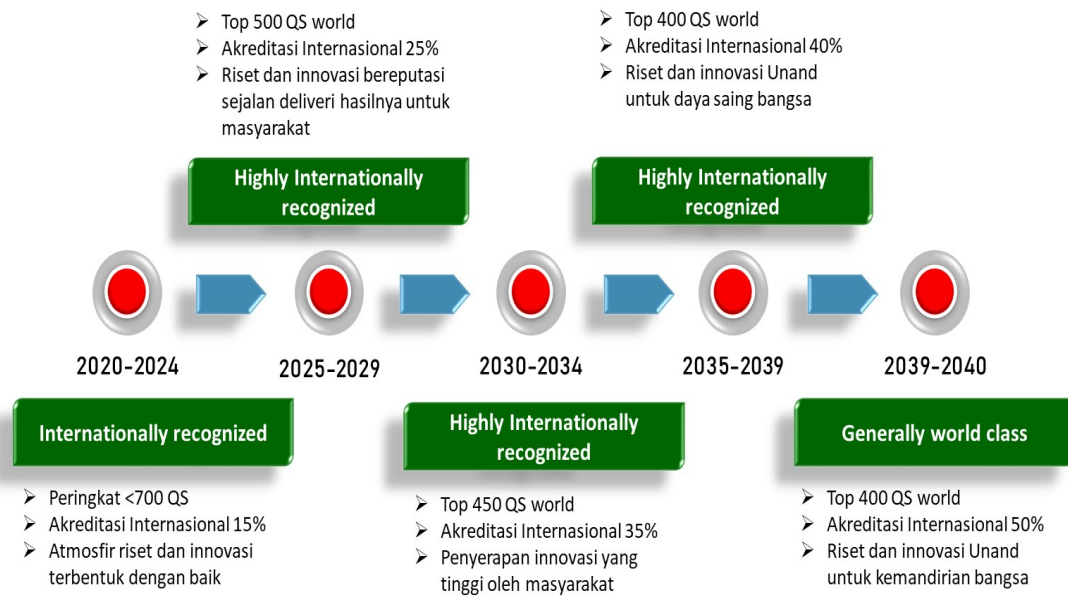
- Top 500 QS world
- Akreditasi Internasional 25%
- Riset dan innovasi bereputasi sejalan deliveri hasilnya untuk masyarakat

Highly Internationally recognized

- Top 400 QS world
- Akreditasi Internasional 40%
- Riset dan innovasi Unand untuk daya saing bangsa

Highly Internationally recognized

2020-2024

2025-2029

2030-2034

2035-2039

2039-2040

Internationally recognized

- Peringkat <700 QS
- Akreditasi Internasional 15%
- Atmosfir riset dan innovasi terbentuk dengan baik

Highly Internationally recognized

- Top 450 QS world
- Akreditasi Internasional 35%
- Penyerapan innovasi yang tinggi oleh masyarakat

Generally world class

- Top 400 QS world
- Akreditasi Internasional 50%
- Riset dan innovasi Unand untuk kemandirian bangsa